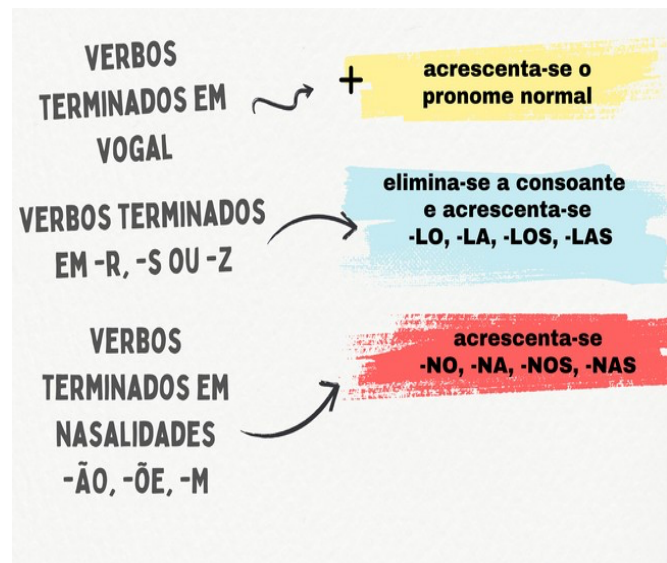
VERBOS TERMINADOS EM VOGAL

+ acrescenta-se o pronome normal

VERBOS TERMINADOS EM -R, -S OU -Z

elimina-se a consoante e acrescenta-se -LO, -LA, -LOS, -LAS

VERBOS TERMINADOS EM NASALIDADES -ÃO, -ÕE, -M

acrescenta-se -NO, -NA, -NOS, -NAS